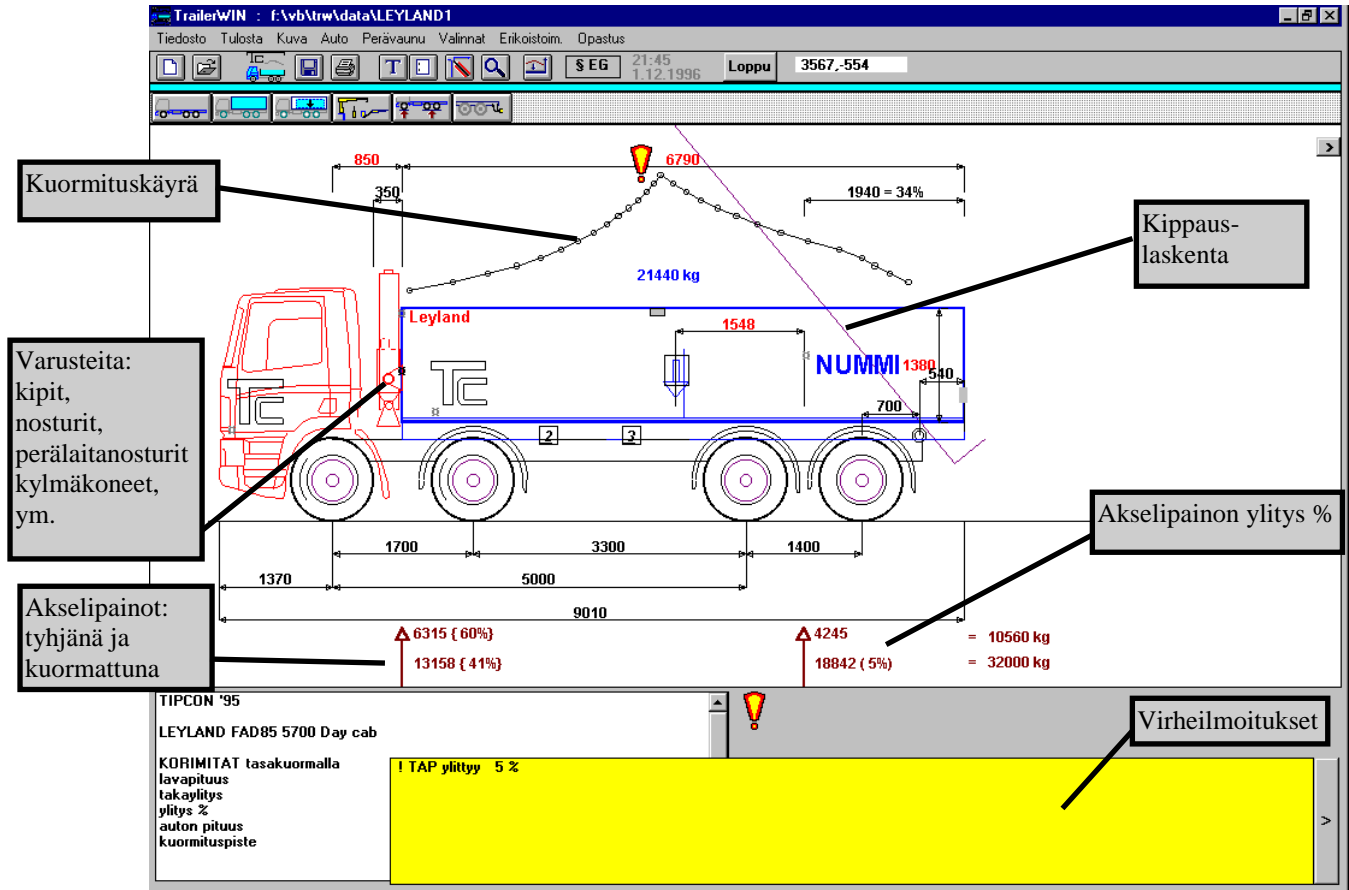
TrailerWIN : f:\vb\trw\data\LEYLAND1

Tiedosto Tulosta Kuva Auto Perävaunu Valinnat Erikoistoim. Opastus

T

§ EG

21:45
1.12.1996

Loppu

3567,-554

>

Kuormituskäyrä

850

6790

350

1940 = 34%

Kippaus-laskenta

21440 kg

Leyland

1548

NUMMI

1380

540

700

Varusteita: kipit, nosturit, perälaitanosturit kylmäkoneet, ym.

2

3

Akselipainon ylitys %

1700

3300

1400

1370

5000

9010

Akselipainot: tyhjänä ja kuormattuna

6315 ( 60%)

13158 ( 41%)

4245

18842 ( 5%)

= 10560 kg

= 32000 kg

TIPCON '95

LEYLAND FAD85 5700 Day cab

KORIMITAT tasakuormalla
lavapituus
takaylitys
ylitys %
auton pituus
kuormituspiste

Virheilmoitukset

! TAP ylittyy 5 %

>